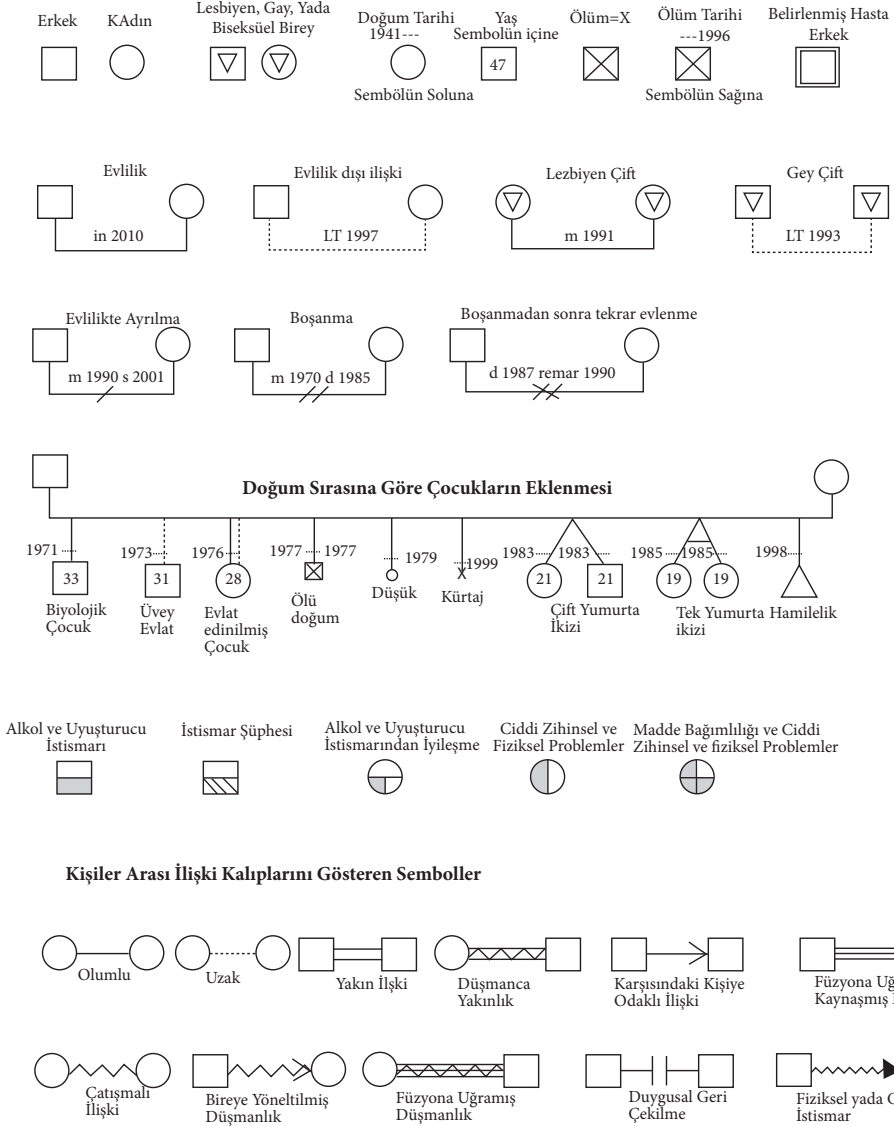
Erkek KAdın Lesbiyen, Gay, Yada Biseksüel Birey Doğum Tarihi 1941--- Sembolün Soluna Yaş Sembolün içine 47 Ölüm=X Ölüm Tarihi ---1996 Sembolün Sağına Belirlenmiş Hasta Erkek

Evlilik in 2010

Evlilik dışı ilişki LT 1997

Lezbiyen Çift m 1991

Gey Çift LT 1993

Evlilikte Ayrılma m 1990 s 2001

Boşanma m 1970 d 1985

Boşanmadan sonra tekrar evlenme d 1987 remar 1990

Doğum Sırasına Göre Çocukların Eklenmesi

1971 33 Biyolojik Çocuk

1973 31 Üvey Evlat

1976 28 Evlat edinilmiş Çocuk

1977 1977 Ölü doğum

1979 Düşük

1999 Kürtaj

1983 1983 21 21 Çift Yumurta İkizi

1985 1985 19 19 Tek Yumurta ikizi

1998 Hamilelik

Alkol ve Uyuşturucu İstismarı

İstismar Şüphesi

Alkol ve Uyuşturucu İstismarından İyileşme

Ciddi Zihinsel ve Fiziksel Problemler

Madde Bağımlılığı ve Ciddi Zihinsel ve fiziksel Problemler

Kişiler Arası İlişki Kalıplarını Gösteren Semboller

Olumlu

Uzak

Yakın İlişki

Düşmanca Yakınlık

Karşısındaki Kişiye Odaklı İlişki

Füzyona Uğ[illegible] Kaynaşmış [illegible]

Çatışmalı İlişki

Bireye Yöneltilmiş Düşmanlık

Füzyona Uğramış Düşmanlık

Duygusal Geri Çekilme

Fiziksel yada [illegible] İstismar